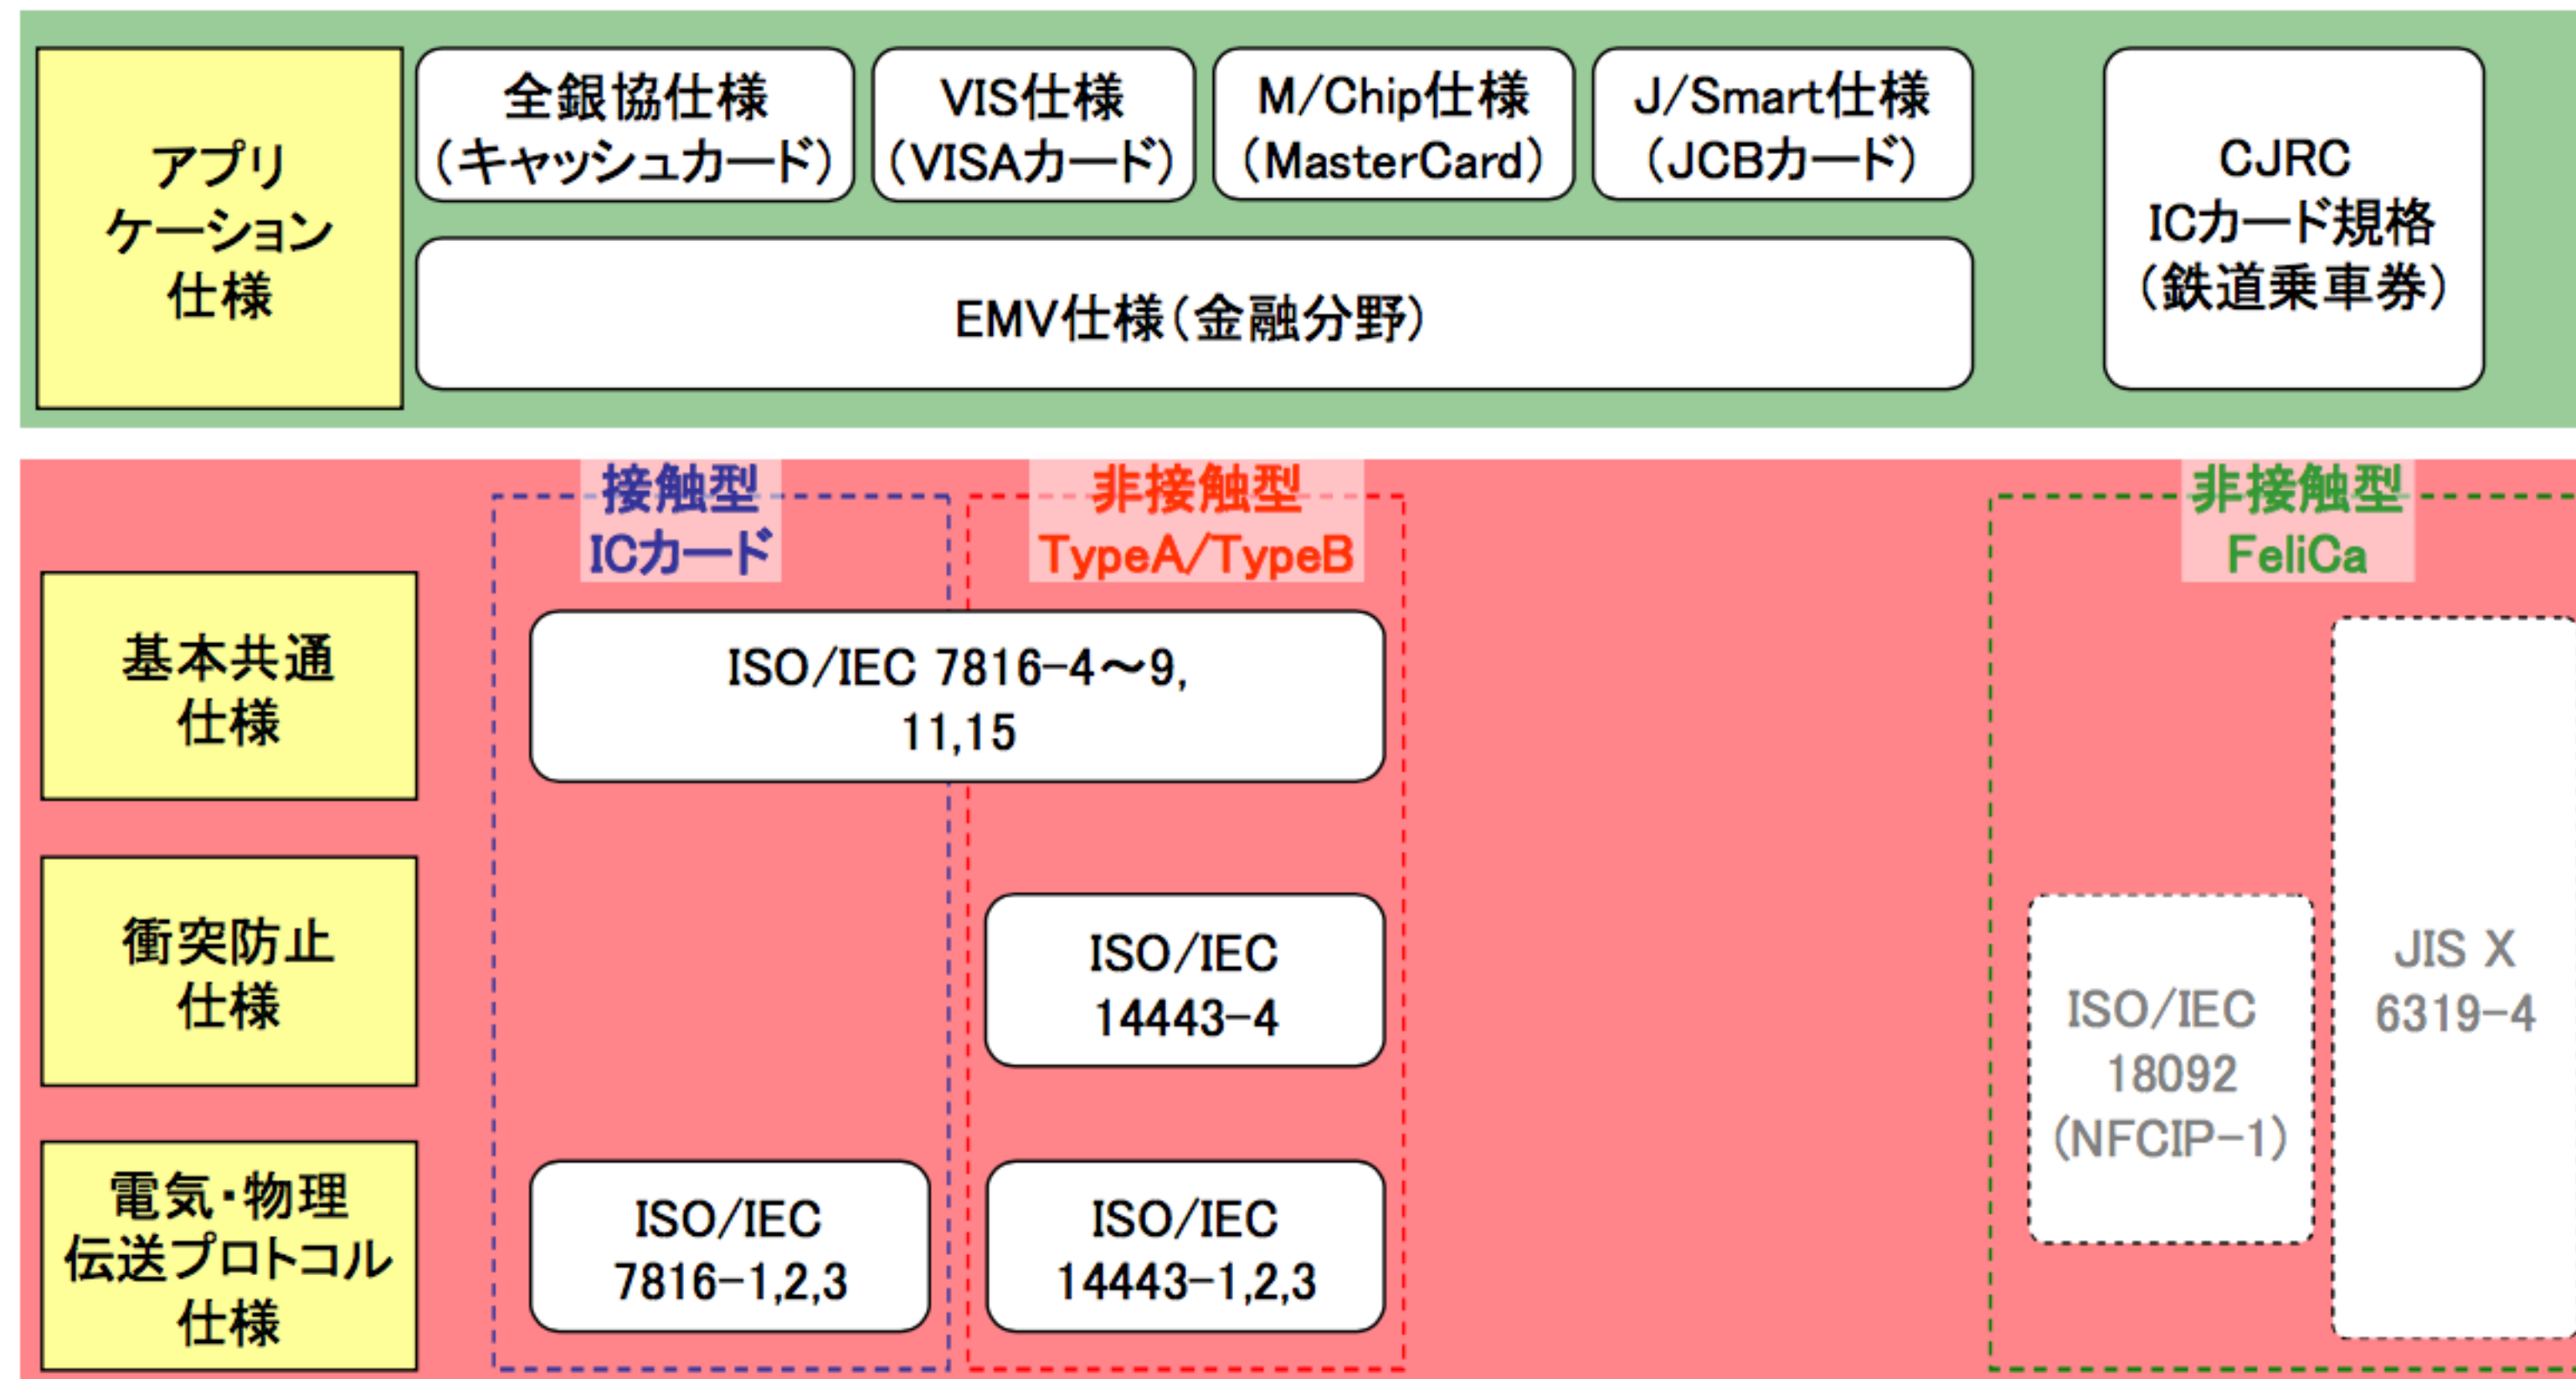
アプリケーション仕様

全銀協仕様（キャッシュカード）

VIS仕様（VISAカード）

M/Chip仕様（MasterCard）

J/Smart仕様（JCBカード）

EMV仕様（金融分野）

CJRC ICカード規格（鉄道乗車券）

接触型 ICカード

非接触型 TypeA/TypeB

非接触型 FeliCa

基本共通仕様

ISO/IEC 7816-4～9, 11,15

衝突防止仕様

ISO/IEC 14443-4

電気・物理伝送プロトコル仕様

ISO/IEC 7816-1,2,3

ISO/IEC 14443-1,2,3

ISO/IEC 18092 (NFCIP-1)

JIS X 6319-4